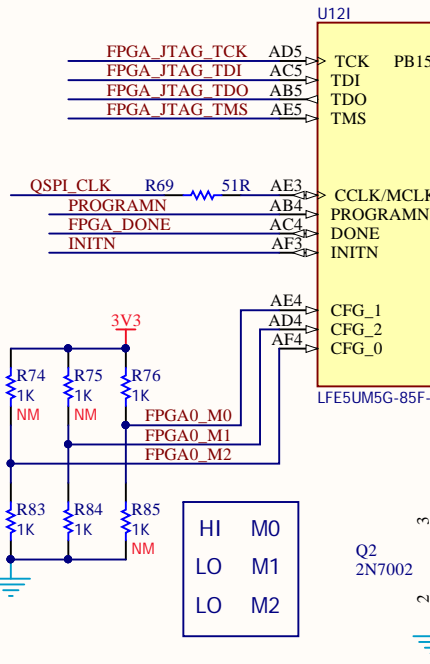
U12I

FPGA_JTAG_TCK AD5
FPGA_JTAG_TDI AC5
FPGA_JTAG_TDO AB5
FPGA_JTAG_TMS AE5

TCK PB15
TDI
TDO
TMS

QSPI_CLK R69 51R AE3
PROGRAMN AB4
FPGA_DONE AC4
INITN AF3

CCLK/MCLK
PROGRAMN
DONE
INITN

3V3

AE4
AD4
AF4

CFG_1
CFG_2
CFG_0

LFE5UM5G-85F-

R74 1K NM
R75 1K NM
R76 1K

FPGA0_M0
FPGA0_M1
FPGA0_M2

R83 1K
R84 1K
R85 1K NM

| HI | M0 |
|---|---|
| LO | M1 |
| LO | M2 |

3
Q2
2N7002
2